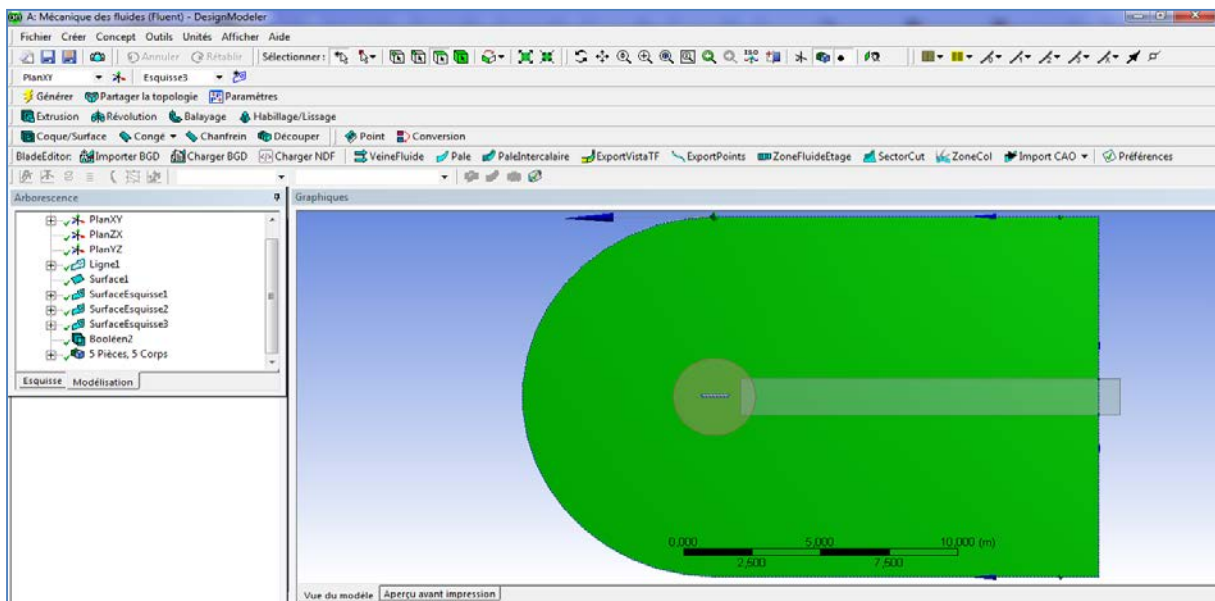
A: Mécanique des fluides (Fluent) - DesignModeler

Fichier Créer Concept Outils Unités Afficher Aide

Annuler Rétablir Sélectionner:

PlanXY Esquisse3

Générer Partager la topologie Paramètres

Extrusion Révolution Balayage Habillage/Lissage

Coque/Surface Congé Chanfrein Découper Point Conversion

BladeEditor: Importer BGD Charger BGD Charger NDF VeineFluide Pale PaleIntercalaire ExportVistaTF ExportPoints ZoneFluideEtage SectorCut ZoneCol Import CAO Préférences

Arborescence

PlanXY
PlanZX
PlanYZ
Ligne1
Surface1
SurfaceEsquisse1
SurfaceEsquisse2
SurfaceEsquisse3
Booléen2
5 Pièces, 5 Corps

Esquisse Modélisation

Graphiques

0,000 5,000 10,000 (m)
2,500 7,500

Vue du modèle Aperçu avant impression